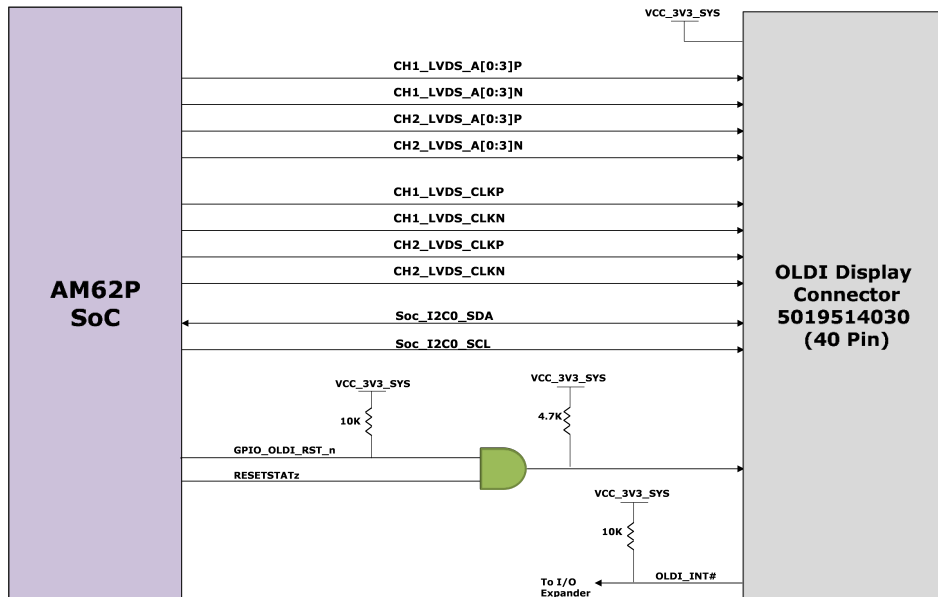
VCC_3V3_SYS

CH1_LVDS_A[0:3]P
CH1_LVDS_A[0:3]N
CH2_LVDS_A[0:3]P
CH2_LVDS_A[0:3]N

CH1_LVDS_CLKP
CH1_LVDS_CLKN
CH2_LVDS_CLKP
CH2_LVDS_CLKN

AM62P
SoC

OLDI Display Connector 5019514030 (40 Pin)

Soc_I2C0_SDA
Soc_I2C0_SCL

VCC_3V3_SYS
10K
VCC_3V3_SYS
4.7K

GPIO_OLDI_RST_n
RESETSTATz

VCC_3V3_SYS
10K

To I/O Expander
OLDI_INT#